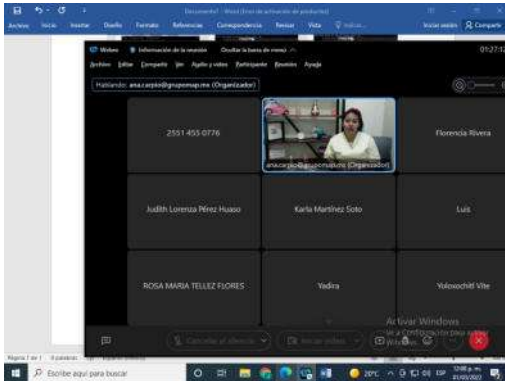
Documento1 - Word (Error de activación de productos)

Archivo Inicio Insertar Diseño Formato Referencias Correspondencia Revisar Vista Indicar

Iniciar sesión Compartir

Webex Información de la reunión Ocultar la barra de menú

01:27:12

Archivo Editar Compartir Ver Audio y vídeo Participante Reunión Ayuda

Hablando: ana.carpio@grupomapme (Organizador)

2551 455 0776

ana.carpio@grupomapme (Organizador)

Florencia Rivera

Judith Lorenza Pérez Huaso

Karla Martínez Soto

Luis

ROSA MARIA TELLEZ FLORES

Yadira

Yoloxochitl Vite

Cancelar el silencio

Iniciar vídeo

Activar Windows
Ve a Configuración para activar Windows.

Página 1 de 1 0 palabras

Escribe aquí para buscar

20°C ESP 12:48 p. m. 01/05/2022